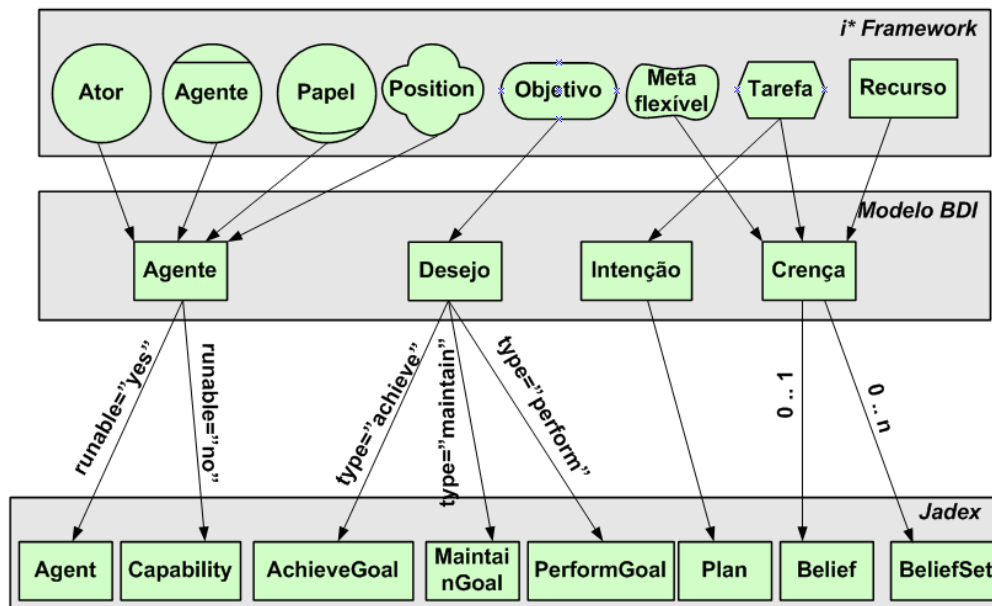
i* Framework

Ator
Agente
Papel
Position
Objetivo
Meta flexível
Tarefa
Recurso

Modelo BDI

Agente
Desejo
Intenção
Crença

runable="yes"
runable="no"
type="achieve"
type="maintain"
type="perform"
0 .. 1
0 .. n

Jadex

Agent
Capability
AchieveGoal
MaintainGoal
PerformGoal
Plan
Belief
BeliefSet